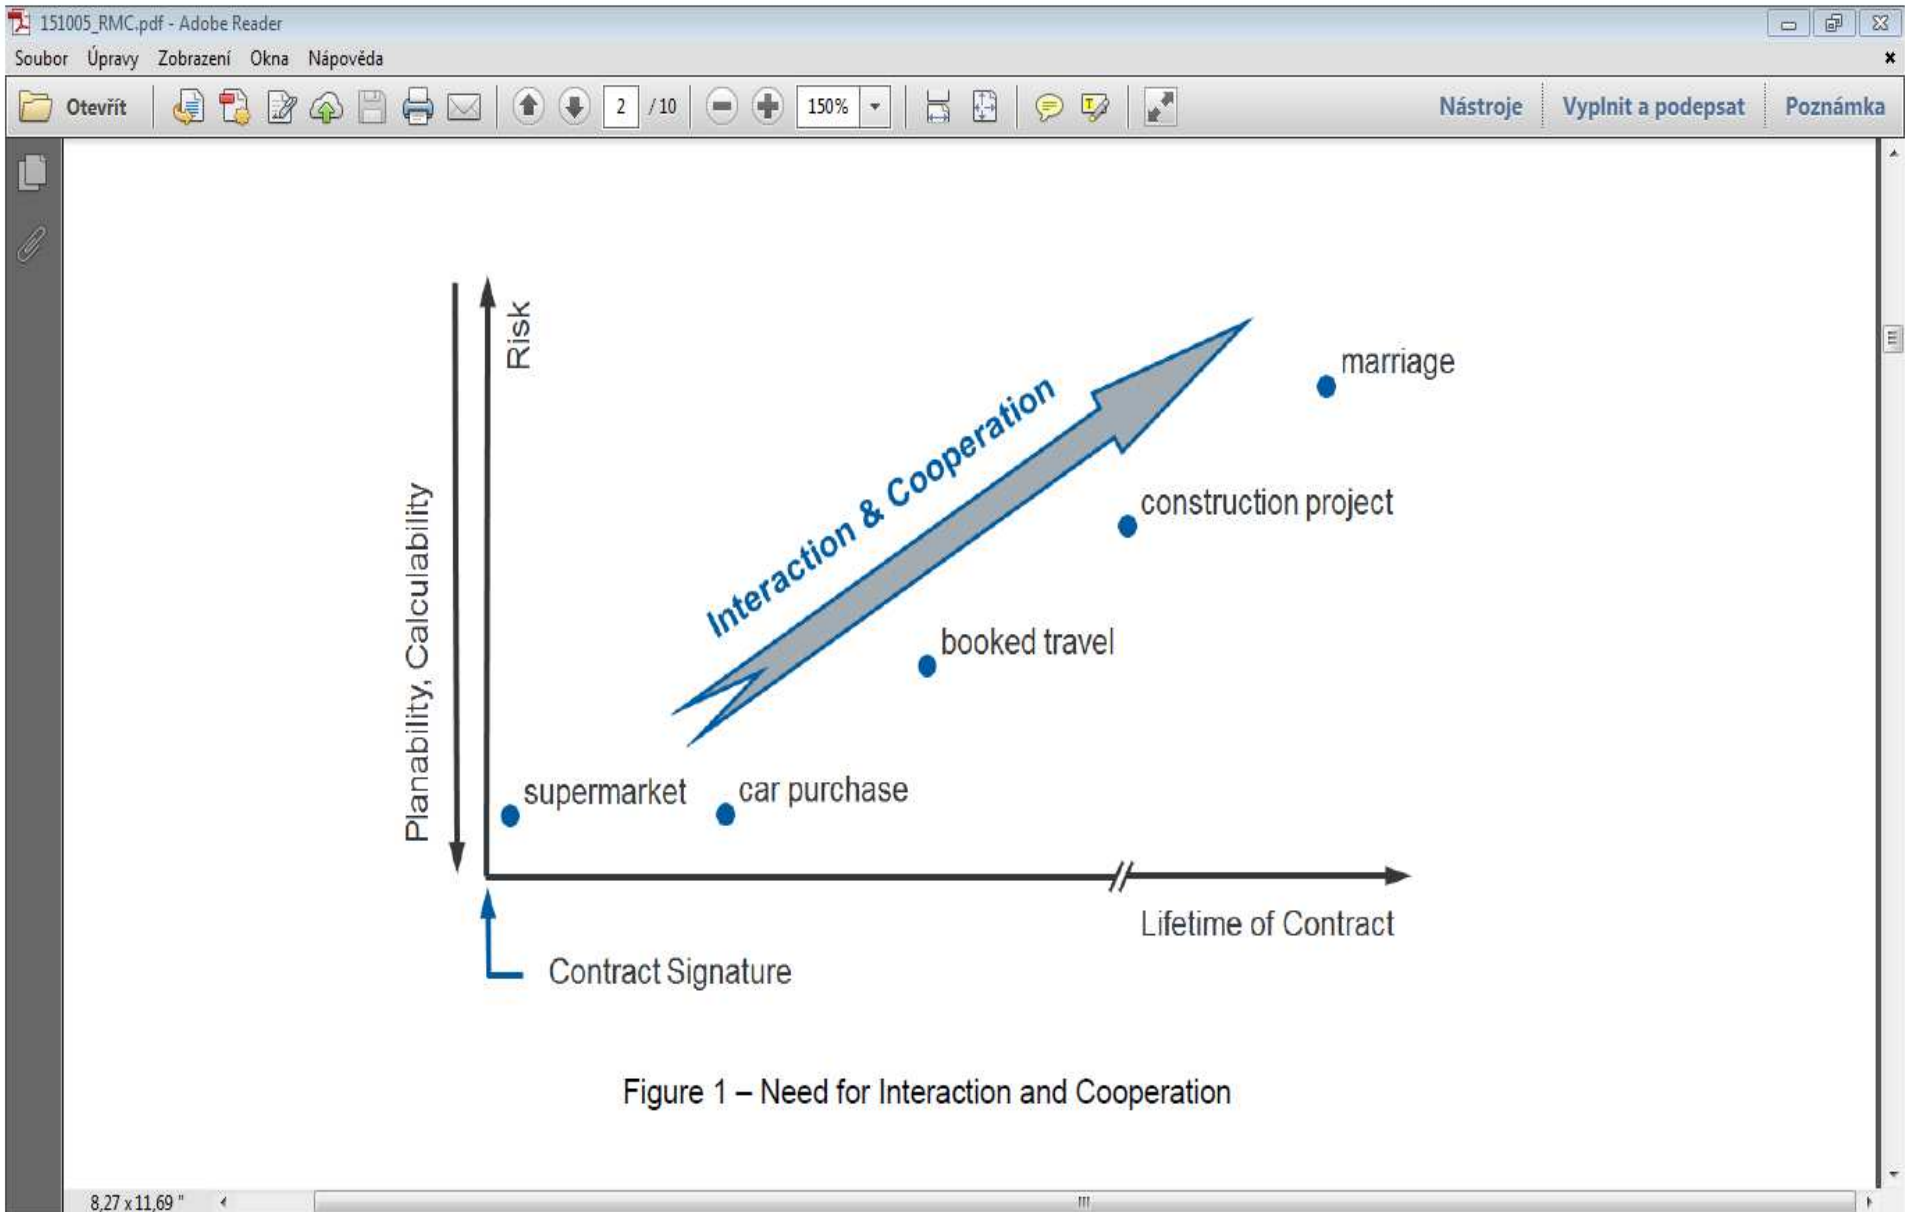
151005_RMC.pdf - Adobe Reader

Soubor Úpravy Zobrazení Okna Nápověda

Otevřít 2 /10 150% Nástroje Vyplnit a podepsat Poznámka

Risk

Planability, Calculability

Interaction & Cooperation

marriage

construction project

booked travel

supermarket

car purchase

Lifetime of Contract

Contract Signature

Figure 1 – Need for Interaction and Cooperation

8,27 x 11,69 "